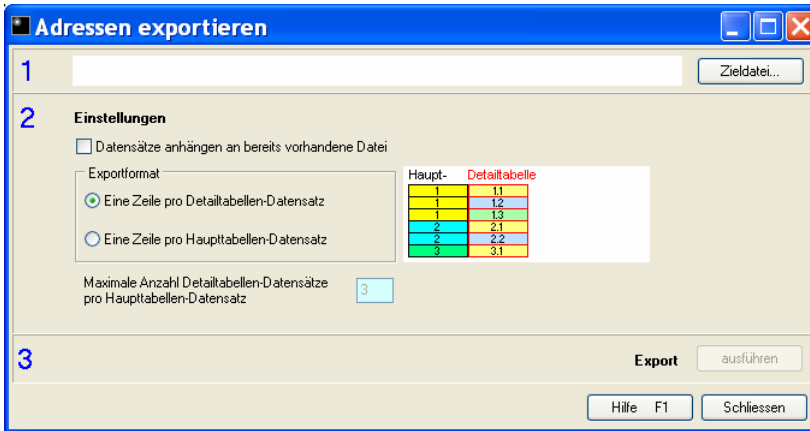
Adressen exportieren

1

Zieldatei...

2

Einstellungen

Datensätze anhängen an bereits vorhandene Datei

Exportformat

Eine Zeile pro Detailtabellen-Datensatz

Eine Zeile pro Haupttabellen-Datensatz

| Haupt- | Detailtabelle |
|---|---|
| 1 | 1.1 |
| 1 | 1.2 |
| 1 | 1.3 |
| 2 | 2.1 |
| 2 | 2.2 |
| 3 | 3.1 |

Maximale Anzahl Detailtabellen-Datensätze pro Haupttabellen-Datensatz

3

3

Export

ausführen

Hilfe F1

Schliessen